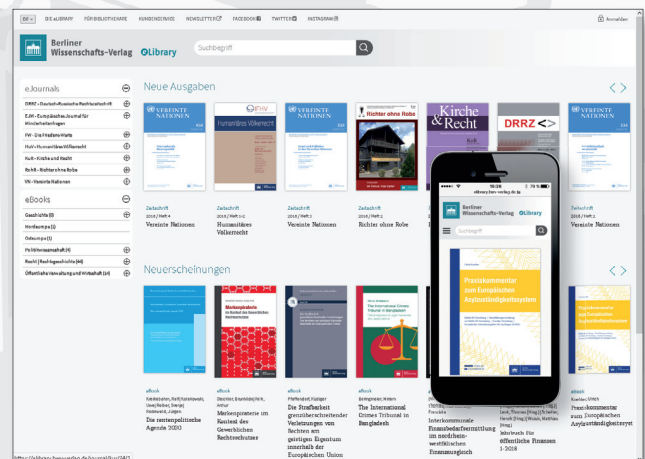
DE | DIE eLIBRARY FÜR BIBLIOTHEKARE KUNDENLOGIN NEWSLETTER FACEBOOK TWITTER INSTAGRAM Anmelden

Berliner Wissenschafts-Verlag eLibrary Suchbegriff

eJournals
DRRZ - Deutsch-Russische Rechtszeitschrift
EJM - Europäisches Journal für Minderheitenfragen
FW - Die Friedens-Warte
HuV - Humanitäres Völkerrecht
KuR - Kirche und Recht
RohR - Richter ohne Robe
VN - Vereinte Nationen

eBooks
Geschichte (8)
Hirnforschung (1)
Osteuropa (1)
Politikwissenschaft (4)
Recht | Rechtsgeschichte (44)
Öffentliche Verwaltung und Wirtschaft (21)

Neue Ausgaben

VEREINTE NATIONEN
Humanitäres Völkerrecht
VEREINTE NATIONEN
Richter ohne Robe
Kirche & Recht
DRRZ
VEREINTE NATIONEN

Zeitschrift 2018 | Heft 4 Vereinte Nationen
Zeitschrift 2018 | Heft 1-2 Humanitäres Völkerrecht
Zeitschrift 2018 | Heft 3 Vereinte Nationen
Zeitschrift 2018 | Heft 2 Richter ohne Robe
Zeitschrift 2018 | Heft 1 Vereinte Nationen

Neuerscheinungen

eBook Kwiatkowski, Rolf; Kolodziejski, Uwe; Becker, Svenja; Rosenwald, Jürgen Die rentenpolitische Agenda 2030
eBook Drechsler, Sven; Kemmler, Anne Markenpiraterie im Kontext des Gewerblichen Rechtsschutzes
eBook Pfeffendorf, Rüdiger Die Strafbarkeit grenzüberschreitender Verletzungen von Rechten am geistigen Eigentum innerhalb der Europäischen Union
eBook Bertelsmann, Helmut The International Crimes Tribunal in Bangladesh
Interkommunale Finanzbedarfsermittlung im nordrhein-westfälischen Finanzausgleich
Lenk, Thomas (Hrsg.); Hesse, Mario (Hrsg.) Jahrbuch für öffentliche Finanzen 1-2018
eBook Koehler, Ulrich Praxiskommentar zum Europäischen Asylzuständigkeitssystem

Markenpiraterie im Kontext des Gewerblichen Rechtsschutzes
The International Crimes Tribunal in Bangladesh
Praxiskommentar zum Europäischen Asylzuständigkeitssystem

elibrary.bwv-verlag.de
Berliner Wissenschafts-Verlag eLibrary
Suchbegriff
Praxiskommentar zum Europäischen Asylzuständigkeitssystem

https://elibrary.bwv-verlag.de/journal/kur/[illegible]